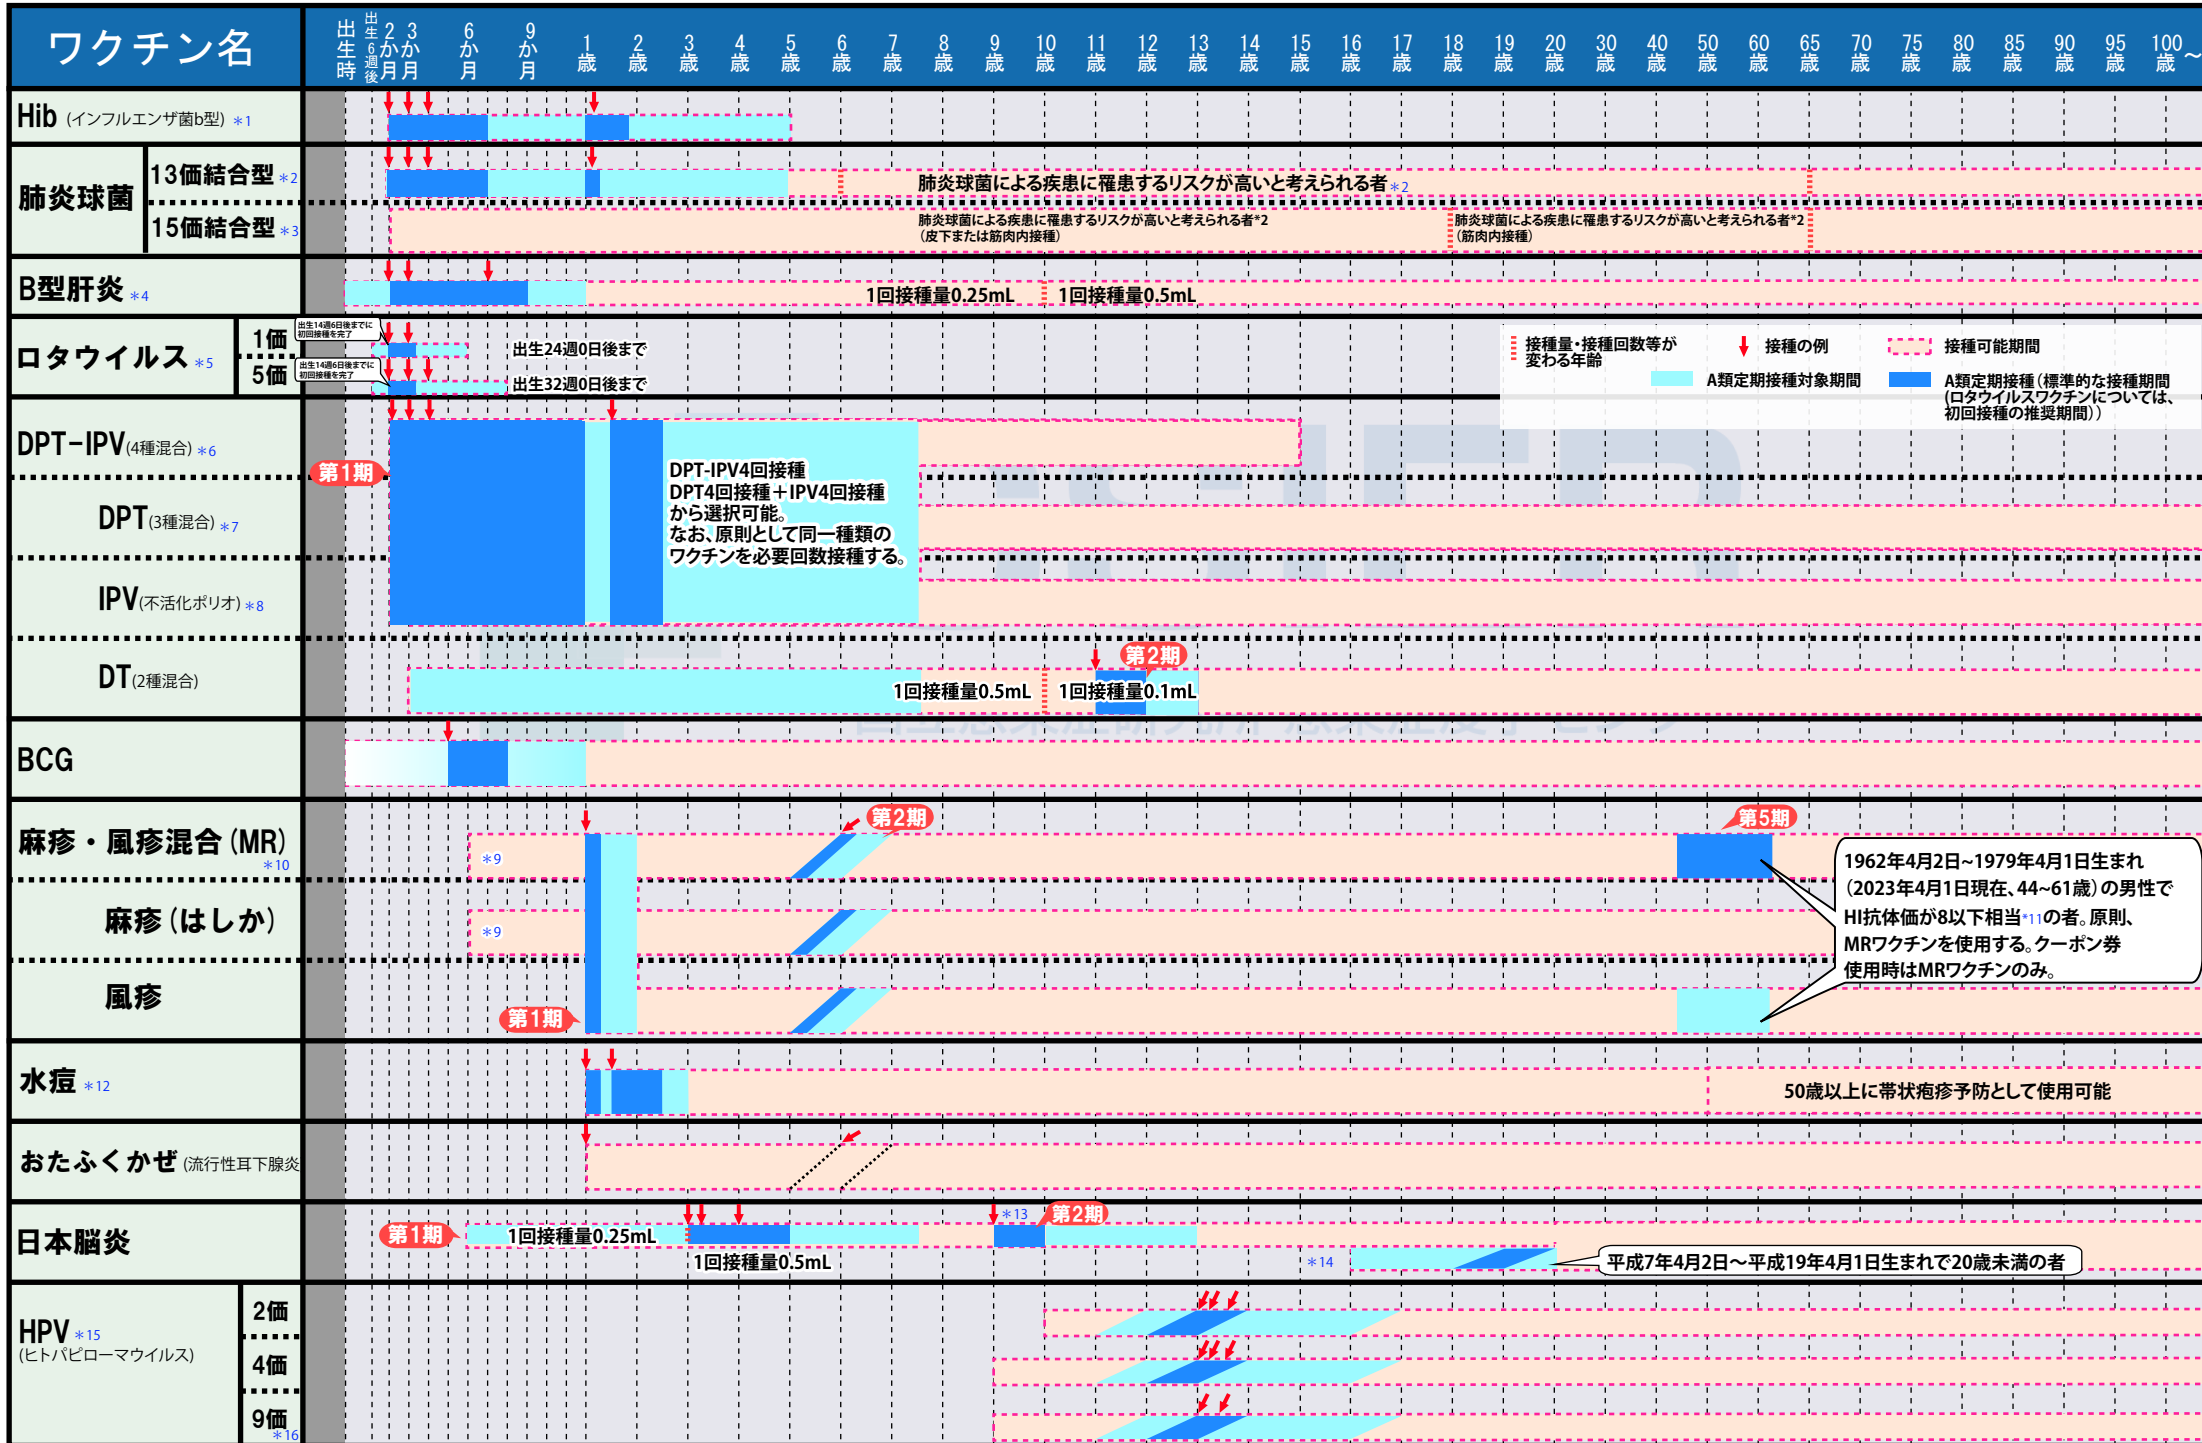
| ワクチン名 | 出生時 | 出生6週後 | 2か月 | 3か月 | 6か月 | 9か月 | 1歳 | 2歳 | 3歳 | 4歳 | 5歳 | 6歳 | 7歳 | 8歳 | 9歳 | 10歳 | 11歳 | 12歳 | 13歳 | 14歳 | 15歳 | 16歳 | 17歳 | 18歳 | 19歳 | 20歳 | 30歳 | 40歳 | 50歳 | 60歳 | 65歳 | 70歳 | 75歳 | 80歳 | 85歳 | 90歳 | 95歳 | 100歳~ |
|---|---|---|---|---|---|---|---|---|---|---|---|---|---|---|---|---|---|---|---|---|---|---|---|---|---|---|---|---|---|---|---|---|---|---|---|---|---|---|

Hib (インフルエンザ菌b型) ＊1

肺炎球菌 13価結合型 ＊2
肺炎球菌による疾患に罹患するリスクが高いと考えられる者＊2

15価結合型 ＊3
肺炎球菌による疾患に罹患するリスクが高いと考えられる者*2 (皮下または筋肉内接種)
肺炎球菌による疾患に罹患するリスクが高いと考えられる者*2 (筋肉内接種)

B型肝炎 ＊4
1回接種量0.25mL
1回接種量0.5mL

ロタウイルス ＊5
1価
出生14週6日後までに初回接種を完了
出生24週0日後まで
5価
出生14週6日後までに初回接種を完了
出生32週0日後まで

接種量・接種回数等が変わる年齢
接種の例
接種可能期間
A類定期接種対象期間
A類定期接種(標準的な接種期間(ロタウイルスワクチンについては、初回接種の推奨期間))

DPT-IPV(4種混合) ＊6
第1期
DPT-IPV4回接種
DPT4回接種＋IPV4回接種
から選択可能。
なお、原則として同一種類のワクチンを必要回数接種する。
DPT(3種混合) ＊7
IPV(不活化ポリオ) ＊8
DT(2種混合)
第2期
1回接種量0.5mL
1回接種量0.1mL

BCG

麻疹・風疹混合(MR) ＊10
＊9
第2期
第5期
1962年4月2日~1979年4月1日生まれ(2023年4月1日現在、44~61歳)の男性でHI抗体価が8以下相当＊11の者。原則、MRワクチンを使用する。クーポン券使用時はMRワクチンのみ。
麻疹(はしか)
＊9
風疹
第1期

水痘 ＊12
50歳以上に帯状疱疹予防として使用可能

おたふくかぜ (流行性耳下腺炎

日本脳炎
第1期
1回接種量0.25mL
1回接種量0.5mL
＊13
第2期
＊14
平成7年4月2日～平成19年4月1日生まれで20歳未満の者

HPV ＊15 (ヒトパピローマウイルス)
2価
4価
9価 ＊16